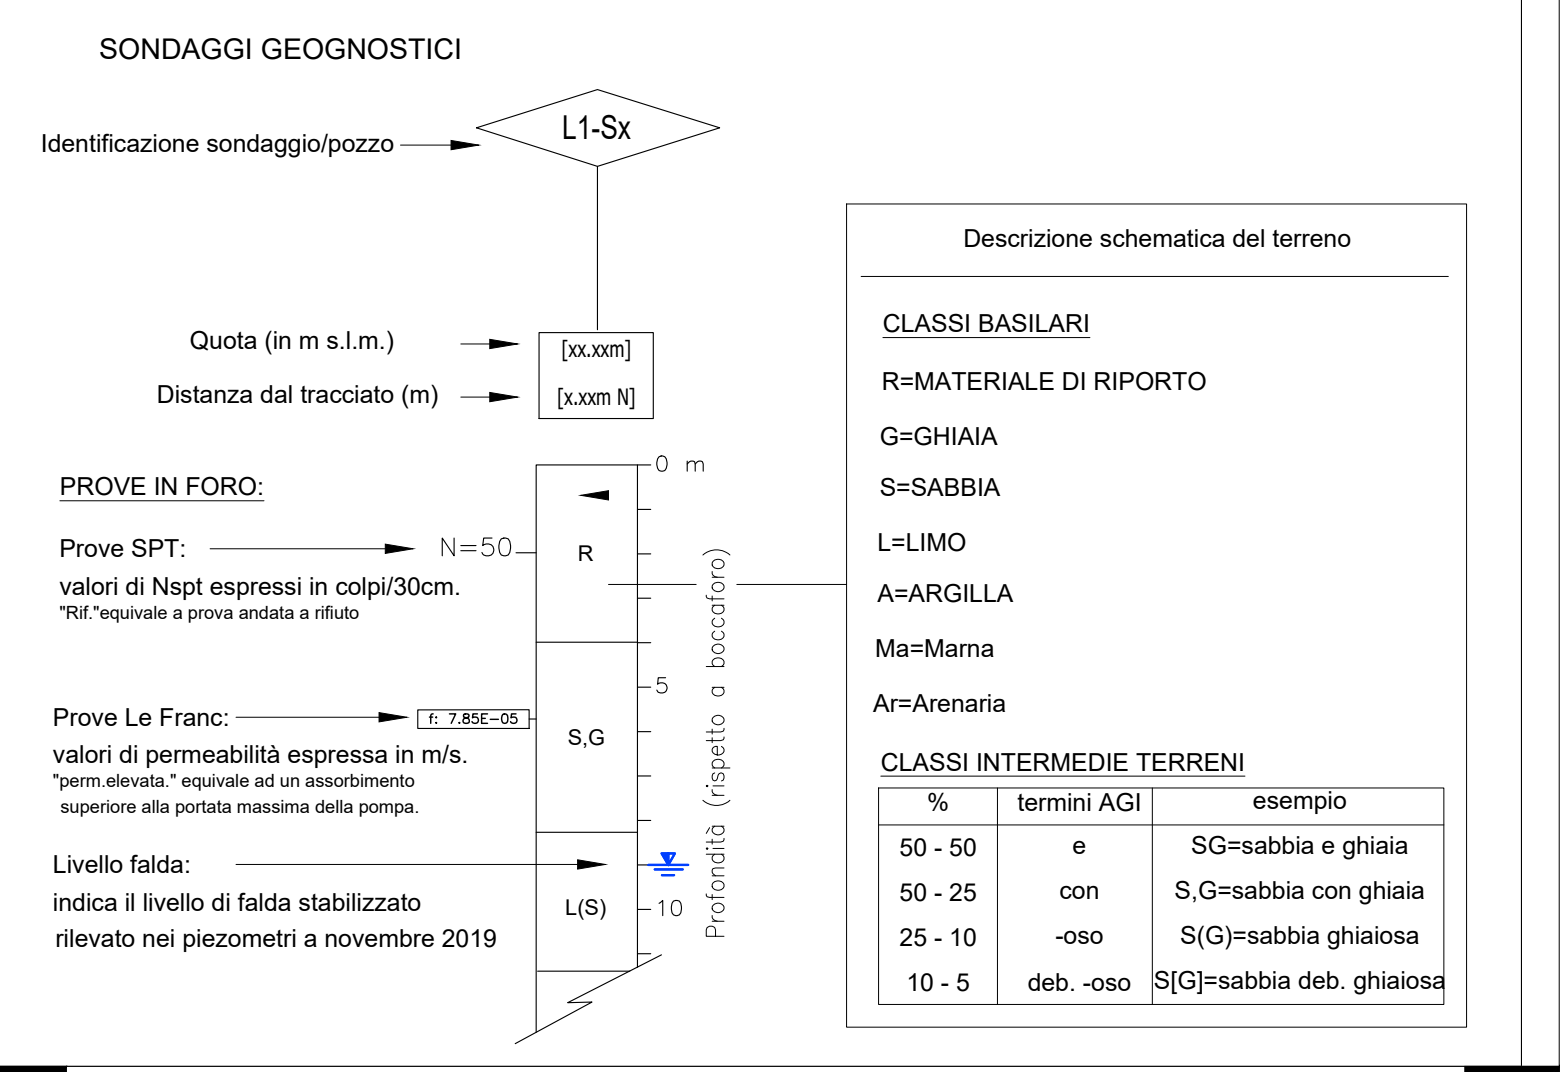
SONDAGGI GEOGNOSTICI

Identificazione sondaggio/pozzo

L1-Sx

Quota (in m s.l.m.)

[xx.xxm]

Distanza dal tracciato (m)

[x.xxm N]

PROVE IN FORO:

Prove SPT:

N=50

valori di Nspt espressi in colpi/30cm.
"Rif."equivale a prova andata a rifiuto

Prove Le Franc:

f: 7.85E-05

valori di permeabilità espressa in m/s.
"perm.elevata." equivale ad un assorbimento superiore alla portata massima della pompa.

Livello falda:
indica il livello di falda stabilizzato rilevato nei piezometri a novembre 2019

0 m

R

5

S,G

L(S)

10

Profondità (rispetto a boccaforo)

Descrizione schematica del terreno

CLASSI BASILARI

R=MATERIALE DI RIPORTO

G=GHIAIA

S=SABBIA

L=LIMO

A=ARGILLA

Ma=Marna

Ar=Arenaria

CLASSI INTERMEDIE TERRENI

| % | termini AGI | esempio |
|---|---|---|
| 50 - 50 | e | SG=sabbia e ghiaia |
| 50 - 25 | con | S,G=sabbia con ghiaia |
| 25 - 10 | -oso | S(G)=sabbia ghiaiosa |
| 10 - 5 | deb. -oso | S[G]=sabbia deb. ghiaiosa |